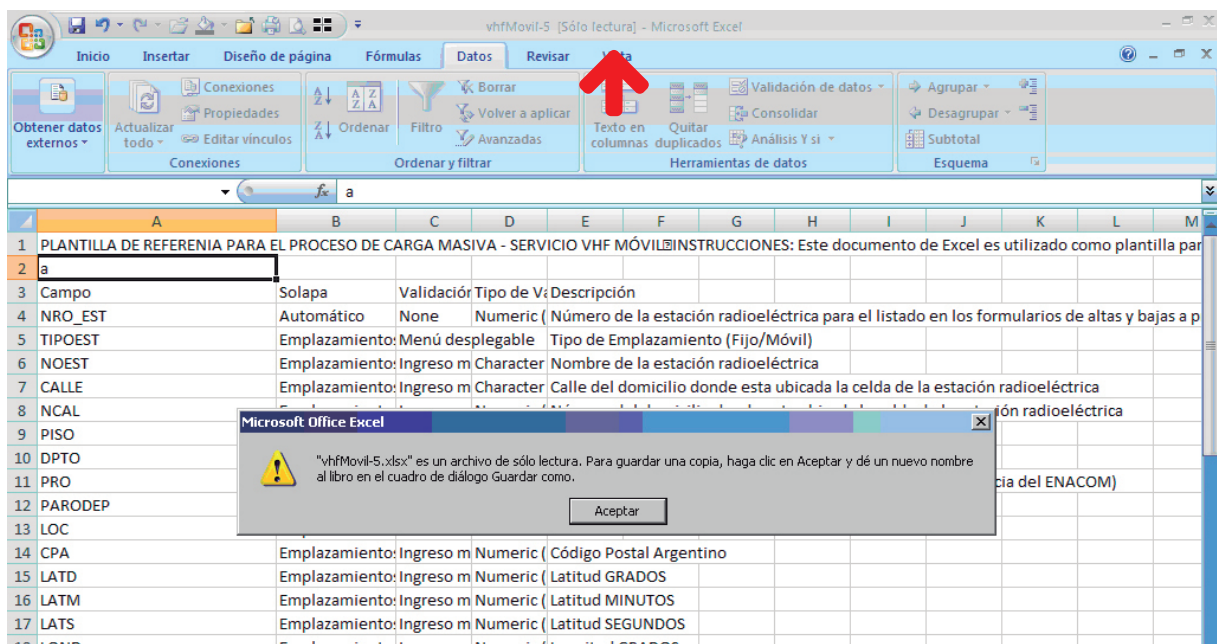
vhfMovil-5 [Sólo lectura] - Microsoft Excel

Inicio Insertar Diseño de página Fórmulas Datos Revisar Vista

Obtener datos externos
Actualizar todo
Conexiones
Propiedades
Editar vínculos
Conexiones
Ordenar
Filtro
Borrar
Volver a aplicar
Avanzadas
Ordenar y filtrar
Texto en columnas
Quitar duplicados
Validación de datos
Consolidar
Análisis Y si
Herramientas de datos
Agrupar
Desagrupar
Subtotal
Esquema

$f_x$ a

| | A | B | C | D | E | F | G | H | I | J | K | L | M |
|---|---|---|---|---|---|---|---|---|---|---|---|---|---|
| 1 | PLANTILLA DE REFERENIA PARA EL PROCESO DE CARGA MASIVA - SERVICIO VHF MÓVIL?INSTRUCCIONES: Este documento de Excel es utilizado como plantilla par | | | | | | | | | | | | |
| 2 | a | | | | | | | | | | | | |
| 3 | Campo | Solapa | Validación | Tipo de Va | Descripción | | | | | | | | |
| 4 | NRO_EST | Automático | None | Numeric ( | Número de la estación radioeléctrica para el listado en los formularios de altas y bajas a p | | | | | | | | |
| 5 | TIPOEST | Emplazamiento | Menú desplegable | | Tipo de Emplazamiento (Fijo/Móvil) | | | | | | | | |
| 6 | NOEST | Emplazamiento | Ingreso m | Character | Nombre de la estación radioeléctrica | | | | | | | | |
| 7 | CALLE | Emplazamiento | Ingreso m | Character | Calle del domicilio donde esta ubicada la celda de la estación radioeléctrica | | | | | | | | |
| 8 | NCAL | | | | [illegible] ión radioeléctrica | | | | | | | | |
| 9 | PISO | | | | | | | | | | | | |
| 10 | DPTO | | | | | | | | | | | | |
| 11 | PRO | | | | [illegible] cia del ENACOM) | | | | | | | | |
| 12 | PARODEP | | | | | | | | | | | | |
| 13 | LOC | | | | | | | | | | | | |
| 14 | CPA | Emplazamiento | Ingreso m | Numeric ( | Código Postal Argentino | | | | | | | | |
| 15 | LATD | Emplazamiento | Ingreso m | Numeric ( | Latitud GRADOS | | | | | | | | |
| 16 | LATM | Emplazamiento | Ingreso m | Numeric ( | Latitud MINUTOS | | | | | | | | |
| 17 | LATS | Emplazamiento | Ingreso m | Numeric ( | Latitud SEGUNDOS | | | | | | | | |

Microsoft Office Excel

"vhfMovil-5.xlsx" es un archivo de sólo lectura. Para guardar una copia, haga clic en Aceptar y dé un nuevo nombre al libro en el cuadro de diálogo Guardar como.

Aceptar